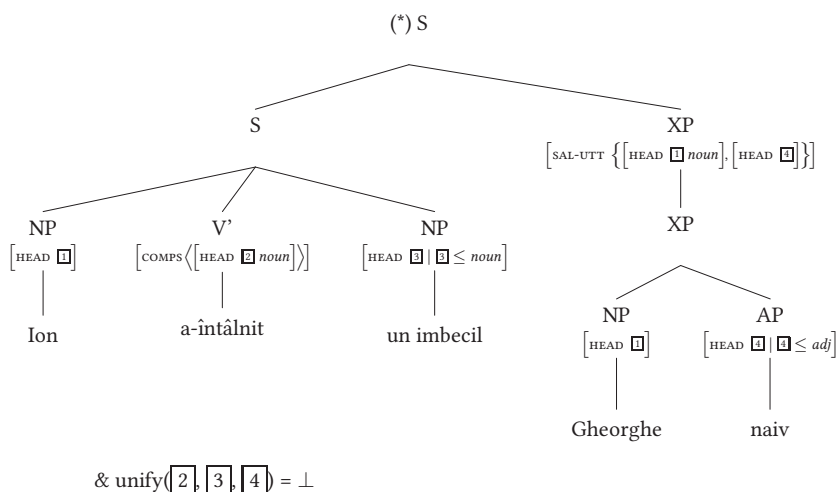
(*) S

S

XP

$\left[\text{SAL-UTT}\left\{\left[\text{HEAD } \boxed{1}\, noun\right], \left[\text{HEAD } \boxed{4}\right]\right\}\right]$

XP

NP

$\left[\text{HEAD } \boxed{1}\right]$

Ion

V'

$\left[\text{COMPS}\left\langle\left[\text{HEAD } \boxed{2}\, noun\right]\right\rangle\right]$

a-întâlnit

NP

$\left[\text{HEAD } \boxed{3} \mid \boxed{3} \leq noun\right]$

un imbecil

NP

$\left[\text{HEAD } \boxed{1}\right]$

Gheorghe

AP

$\left[\text{HEAD } \boxed{4} \mid \boxed{4} \leq adj\right]$

naiv

& unify($\boxed{2}$, $\boxed{3}$, $\boxed{4}$) = $\bot$